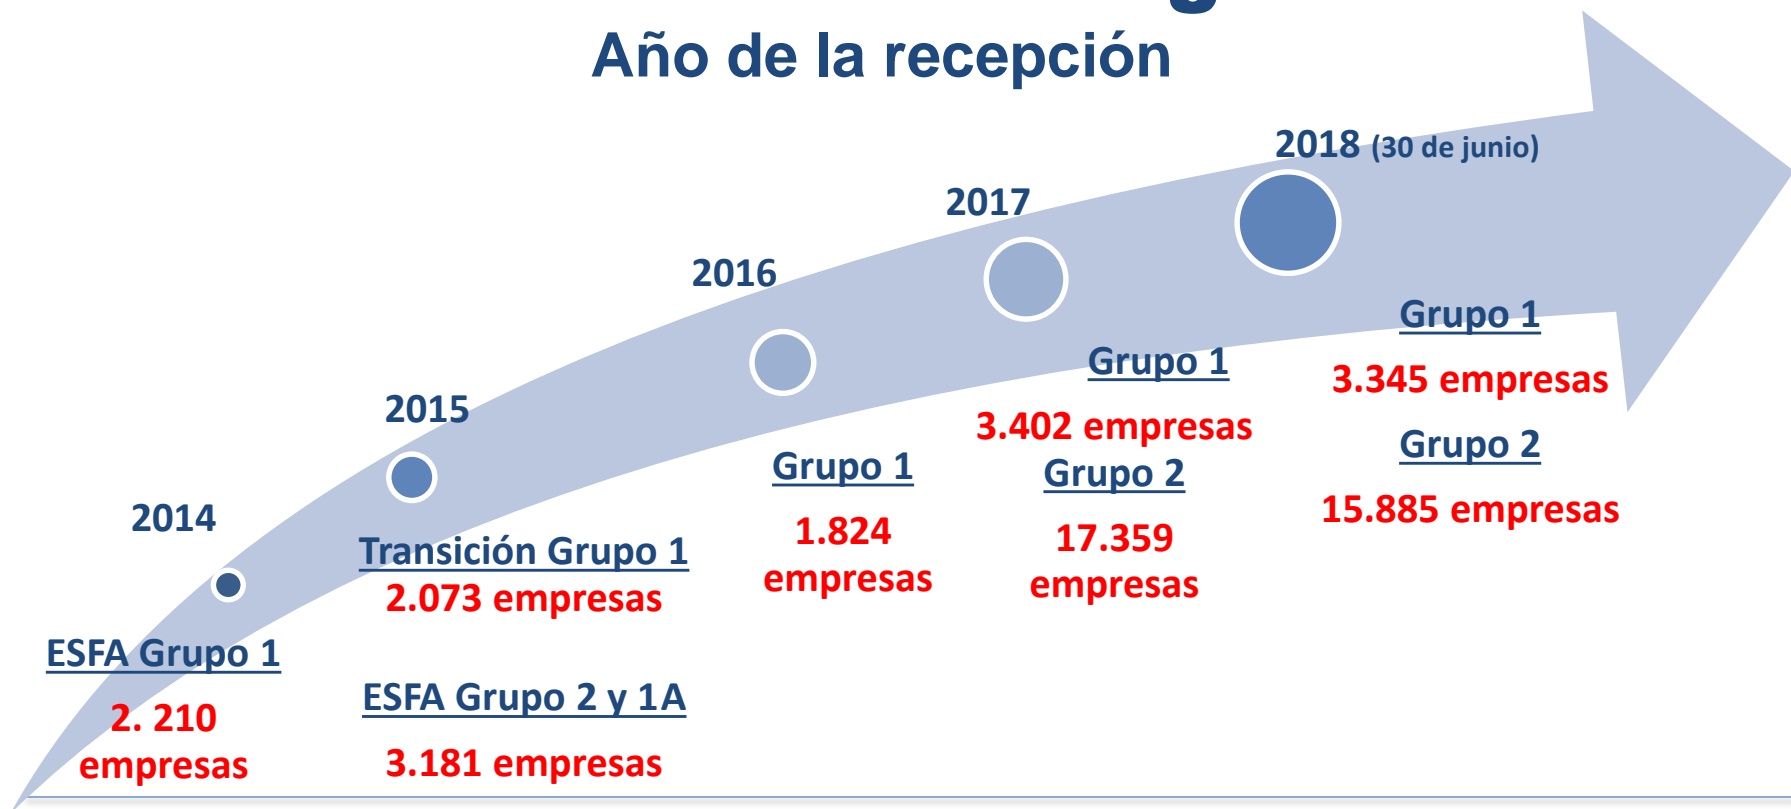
Año de la recepción

2014

ESFA Grupo 1

2. 210 empresas

2015

Transición Grupo 1

2.073 empresas

ESFA Grupo 2 y 1A

3.181 empresas

2016

Grupo 1

1.824 empresas

2017

Grupo 1

3.402 empresas

Grupo 2

17.359 empresas

2018 (30 de junio)

Grupo 1

3.345 empresas

Grupo 2

15.885 empresas